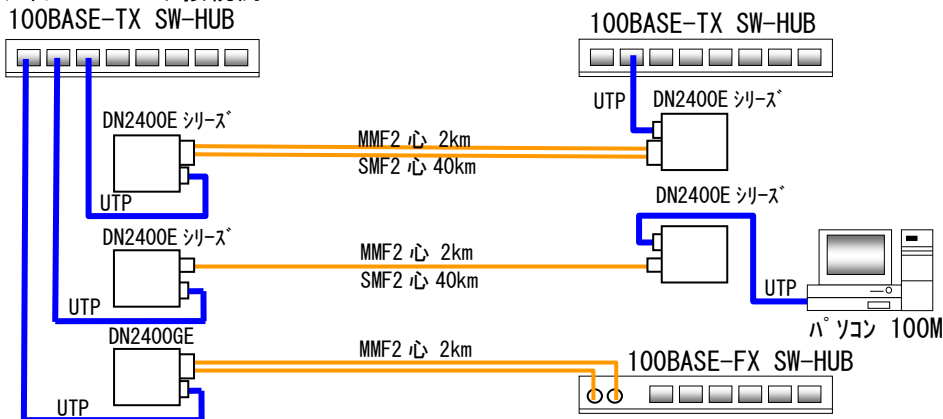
100BASE-TX SW-HUB

100BASE-TX SW-HUB

UTP

DN2400E シリーズ

DN2400E シリーズ

MMF2 心 2km
SMF2 心 40km

UTP

DN2400E シリーズ

DN2400E シリーズ

MMF2 心 2km
SMF2 心 40km

UTP

UTP

パソコン 100M

DN2400GE

MMF2 心 2km

100BASE-FX SW-HUB

UTP